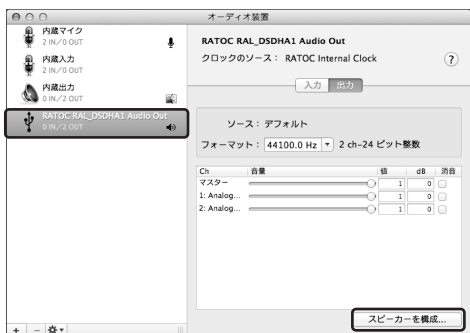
オーディオ装置

内蔵マイク
2 IN／0 OUT

内蔵入力
2 IN／0 OUT

内蔵出力
0 IN／2 OUT

RATOC RAL_DSDHA1 Audio Out
0 IN／2 OUT

RATOC RAL_DSDHA1 Audio Out
クロックのソース： RATOC Internal Clock
?

入力　出力

ソース： デフォルト
フォーマット： 44100.0 Hz　2 ch-24 ビット整数

| Ch | 音量 | 値 | dB | 消音 |
|---|---|---|---|---|
| マスター | | 1 | 0 | |
| 1: Analog... | | 1 | 0 | |
| 2: Analog... | | 1 | 0 | |

スピーカーを構成...

+ −